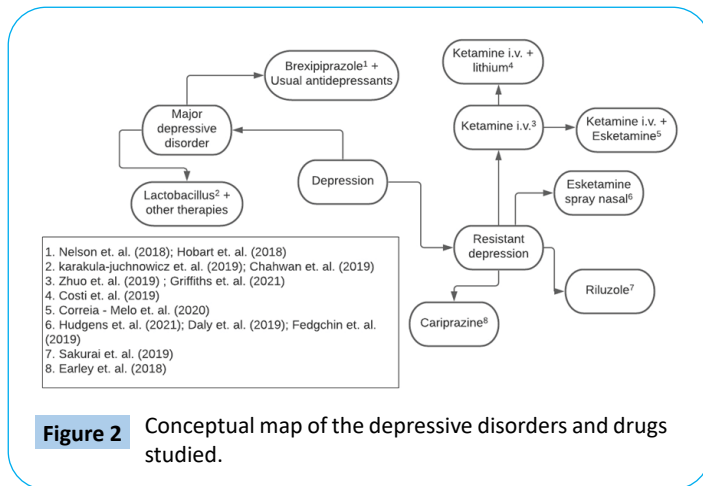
Brexipiprazole$^1$ + Usual antidepressants

Major depressive disorder

Lactobacillus$^2$ + other therapies

Depression

Ketamine i.v. + lithium$^4$

Ketamine i.v.$^3$

Ketamine i.v. + Esketamine$^5$

Esketamine spray nasal$^6$

Resistant depression

Riluzole$^7$

Cariprazine$^8$

1. Nelson et. al. (2018); Hobart et. al. (2018)
2. karakula-juchnowicz et. al. (2019); Chahwan et. al. (2019)
3. Zhuo et. al. (2019) ; Griffiths et. al. (2021)
4. Costi et. al. (2019)
5. Correia - Melo et. al. (2020)
6. Hudgens et. al. (2021); Daly et. al. (2019); Fedgchin et. al. (2019)
7. Sakurai et. al. (2019)
8. Earley et. al. (2018)

Figure 2 Conceptual map of the depressive disorders and drugs studied.